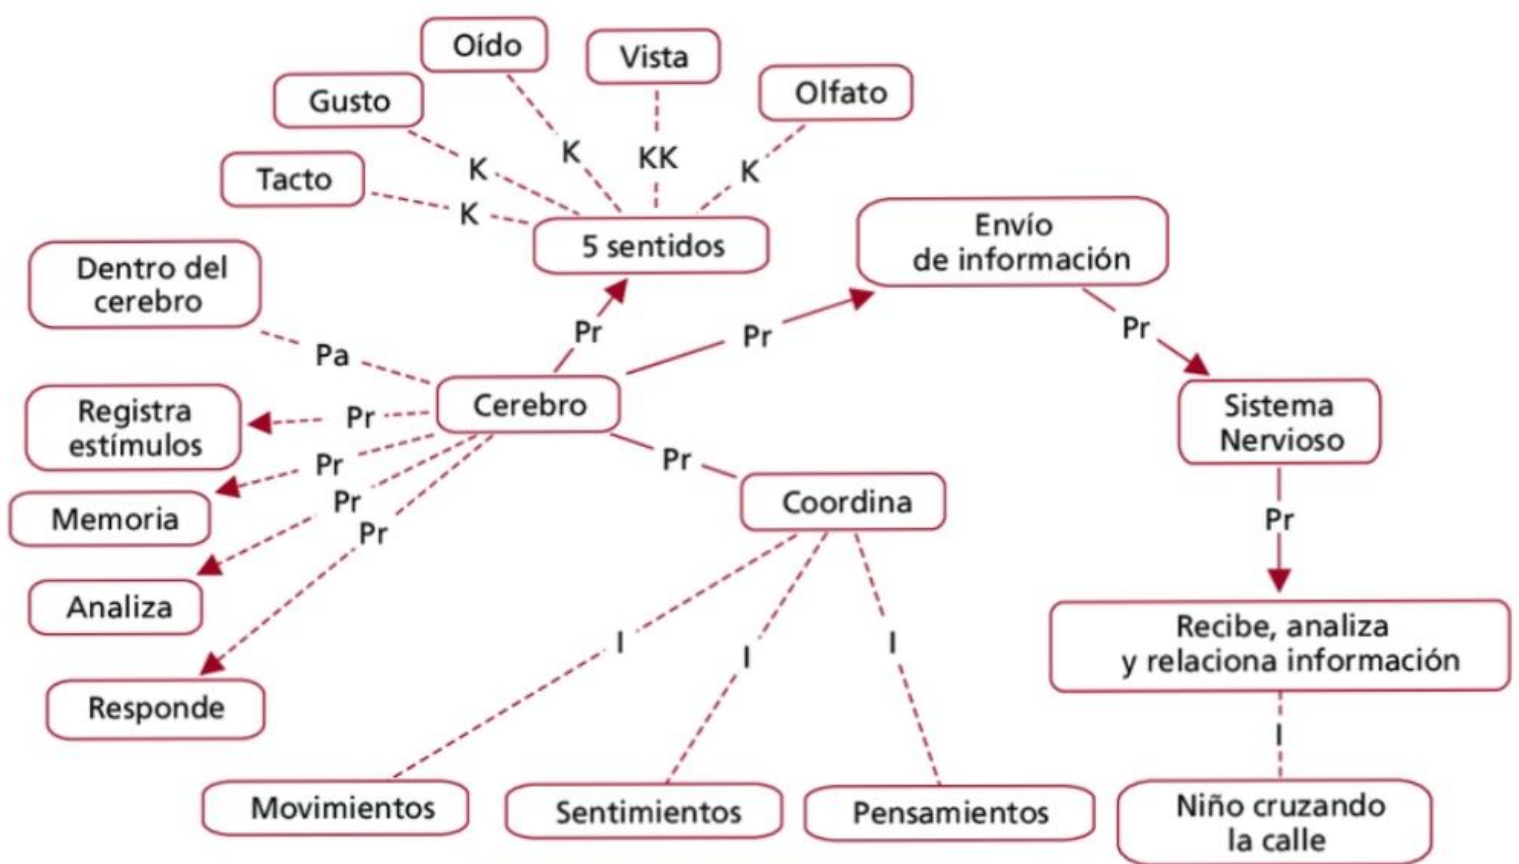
Oído

Vista

Gusto

Olfato

K

KK

K

K

Tacto

K

5 sentidos

Envío de información

Dentro del cerebro

Pr

Pr

Pr

Pa

Cerebro

Sistema Nervioso

Registra estímulos

Pr

Pr

Pr

Memoria

Pr

Pr

Coordina

Pr

Analiza

I

I

I

Recibe, analiza y relaciona información

Responde

I

Movimientos

Sentimientos

Pensamientos

Niño cruzando la calle